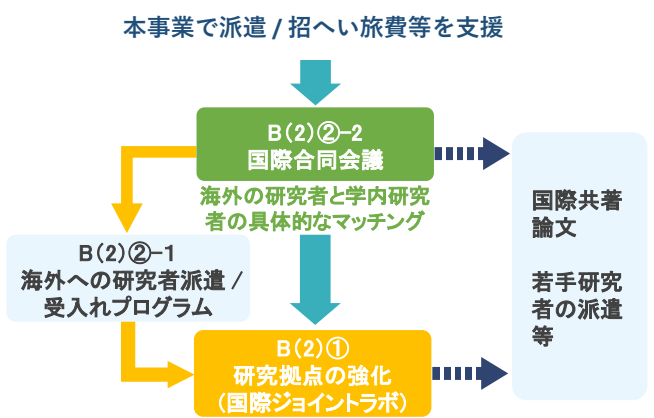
本事業で派遣 / 招へい旅費等を支援

B(2)②-2
国際合同会議

海外の研究者と学内研究者の具体的なマッチング

B(2)②-1
海外への研究者派遣 / 受入れプログラム

B(2)①
研究拠点の強化
(国際ジョイントラボ)

国際共著論文

若手研究者の派遣等